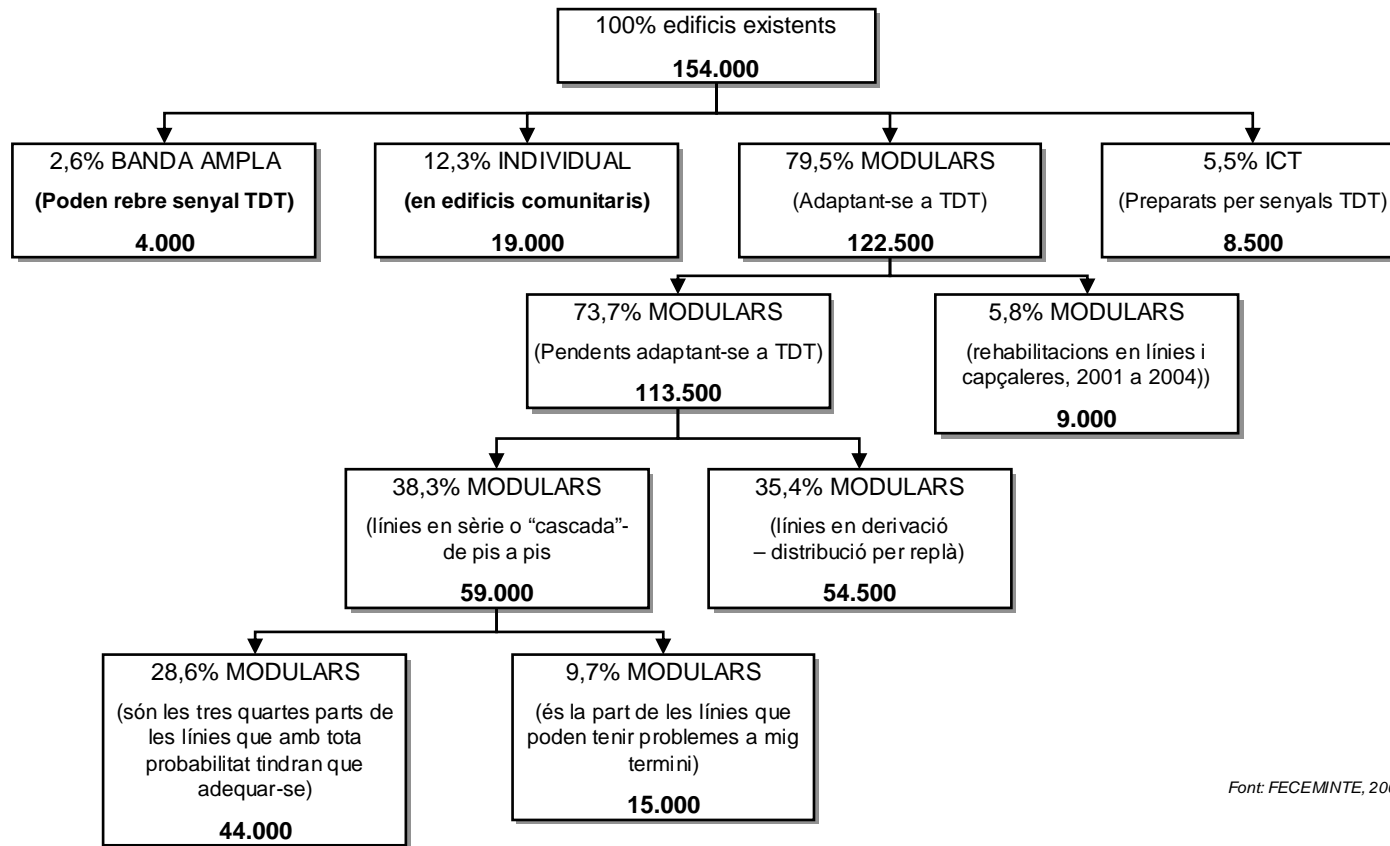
100% edificis existents

**154.000**

2,6% BANDA AMPLA

**(Poden rebre senyal TDT)**

**4.000**

12,3% INDIVIDUAL

**(en edificis comunitaris)**

**19.000**

79,5% MODULARS

(Adaptant-se a TDT)

**122.500**

5,5% ICT

(Preparats per senyals TDT)

**8.500**

73,7% MODULARS

(Pendents adaptant-se a TDT)

**113.500**

5,8% MODULARS

(rehabilitacions en línies i capçaleres, 2001 a 2004))

**9.000**

38,3% MODULARS

(línies en sèrie o "cascada"- de pis a pis

**59.000**

35,4% MODULARS

(línies en derivació – distribució per replà)

**54.500**

28,6% MODULARS

(són les tres quartes parts de les línies que amb tota probabilitat tindran que adequar-se)

**44.000**

9,7% MODULARS

(és la part de les línies que poden tenir problemes a mig termini)

**15.000**

Font: FECEMINTE, 20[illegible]